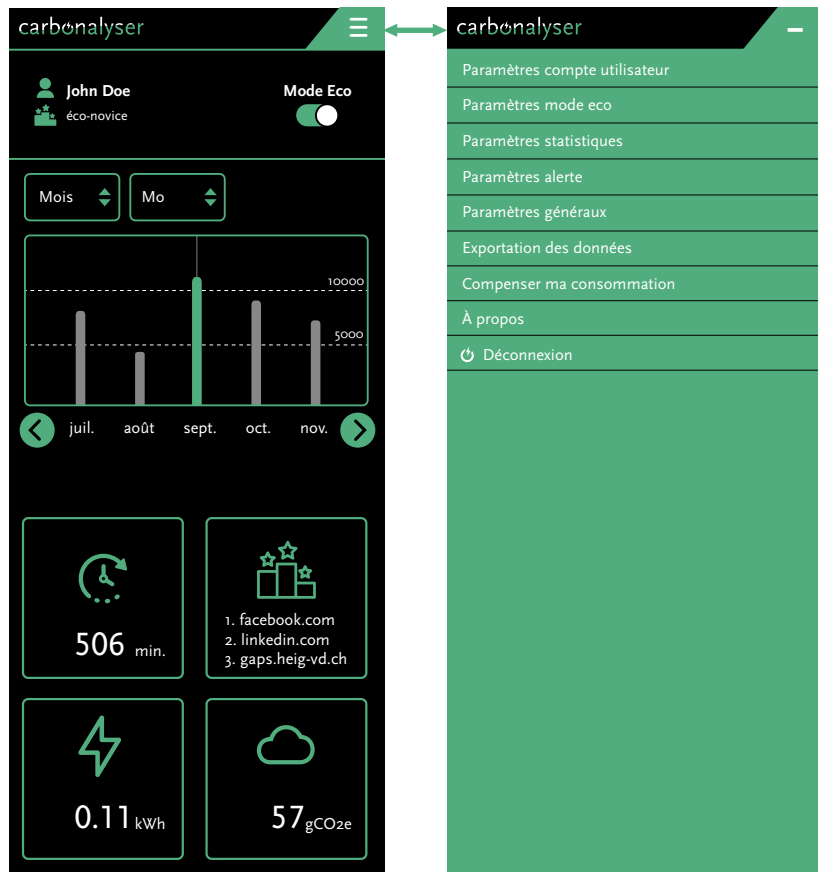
carbonalyser

John Doe
éco-novice

Mode Eco

Mois
Mo

10000
5000

juil. août sept. oct. nov.

506 min.

1. facebook.com
2. linkedin.com
3. gaps.heig-vd.ch

0.11 kWh

57 $gCO_2e$

carbonalyser

Paramètres compte utilisateur
Paramètres mode eco
Paramètres statistiques
Paramètres alerte
Paramètres généraux
Exportation des données
Compenser ma consommation
À propos
Déconnexion